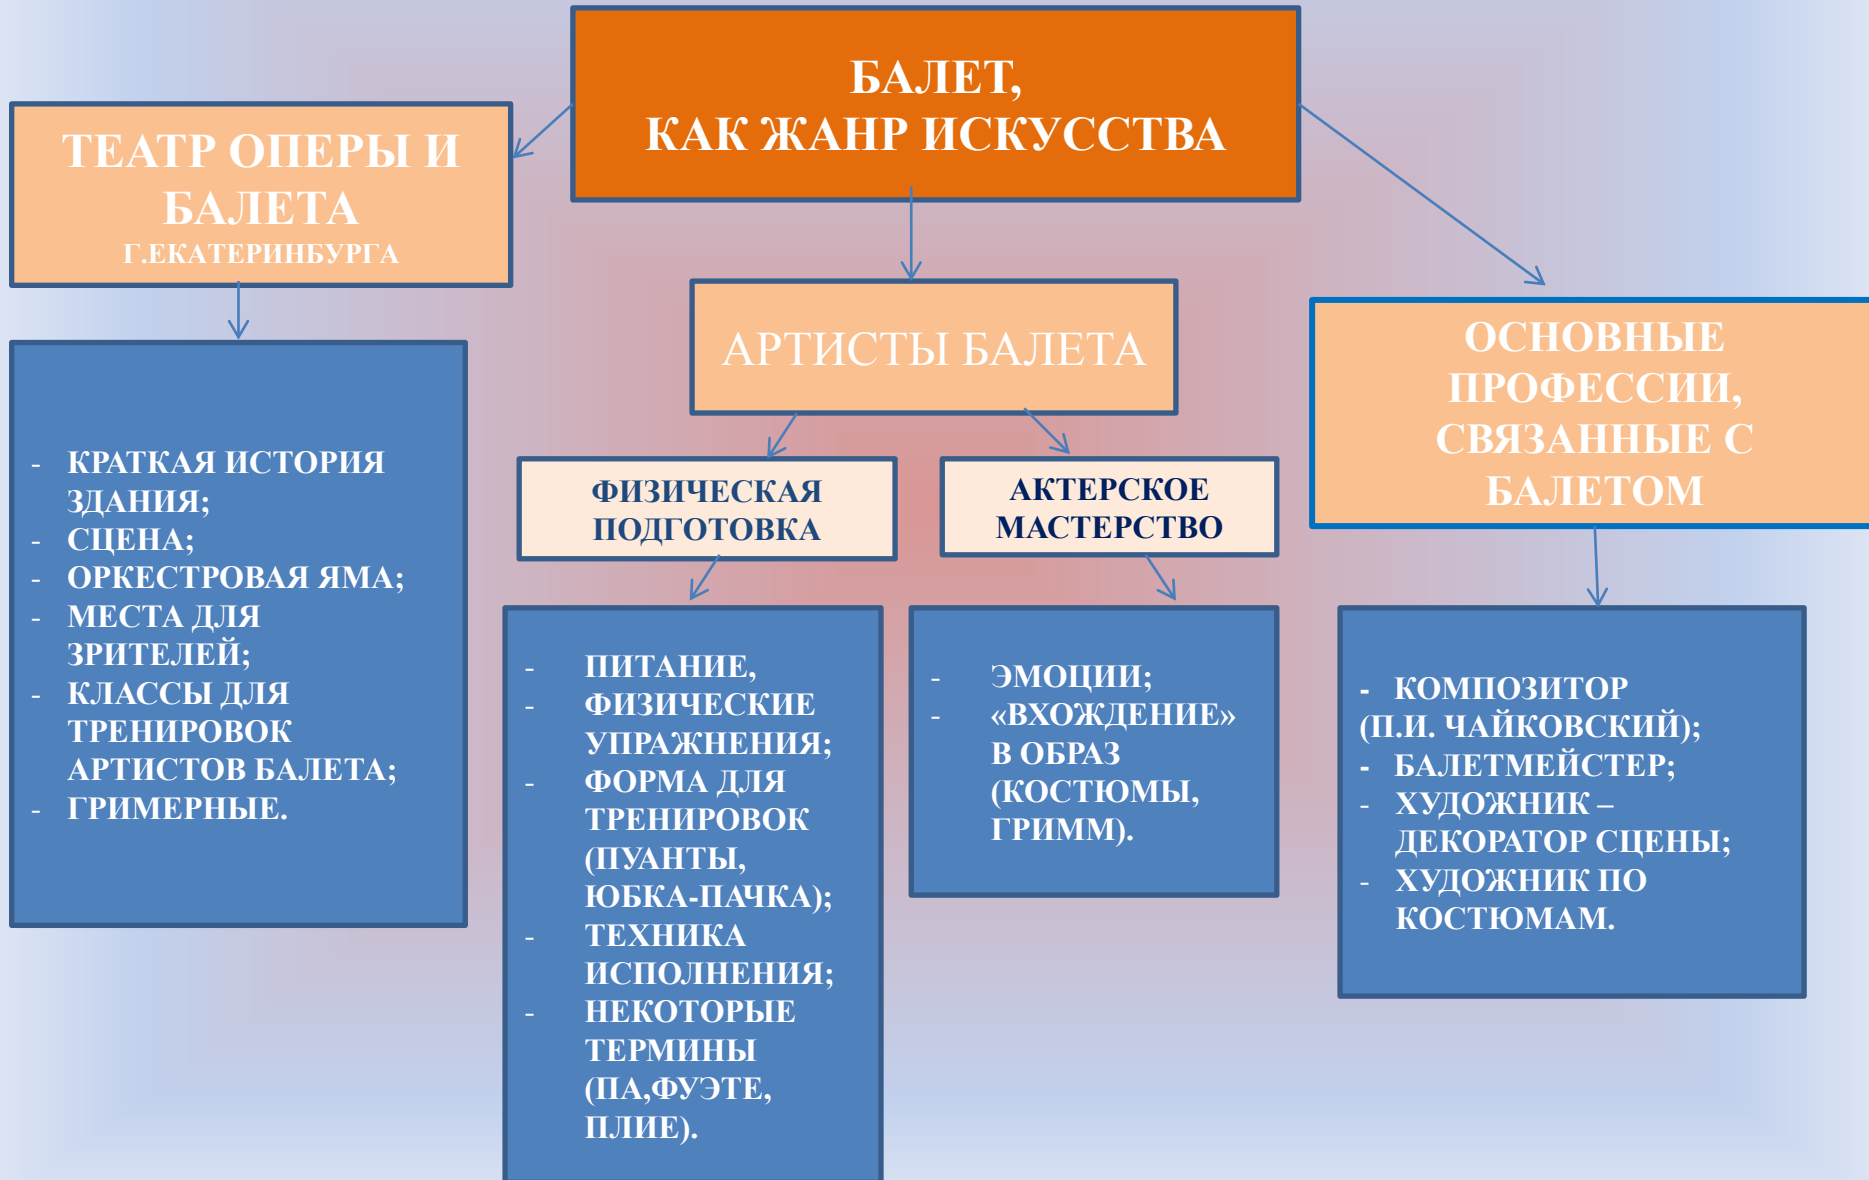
БАЛЕТ,
КАК ЖАНР ИСКУССТВА

ТЕАТР ОПЕРЫ И БАЛЕТА
Г.ЕКАТЕРИНБУРГА

- КРАТКАЯ ИСТОРИЯ ЗДАНИЯ;
- СЦЕНА;
- ОРКЕСТРОВАЯ ЯМА;
- МЕСТА ДЛЯ ЗРИТЕЛЕЙ;
- КЛАССЫ ДЛЯ ТРЕНИРОВОК АРТИСТОВ БАЛЕТА;
- ГРИМЕРНЫЕ.

АРТИСТЫ БАЛЕТА

ФИЗИЧЕСКАЯ ПОДГОТОВКА

- ПИТАНИЕ,
- ФИЗИЧЕСКИЕ УПРАЖНЕНИЯ;
- ФОРМА ДЛЯ ТРЕНИРОВОК (ПУАНТЫ, ЮБКА-ПАЧКА);
- ТЕХНИКА ИСПОЛНЕНИЯ;
- НЕКОТОРЫЕ ТЕРМИНЫ (ПА,ФУЭТЕ, ПЛИЕ).

АКТЕРСКОЕ МАСТЕРСТВО

- ЭМОЦИИ;
- «ВХОЖДЕНИЕ» В ОБРАЗ (КОСТЮМЫ, ГРИММ).

ОСНОВНЫЕ ПРОФЕССИИ, СВЯЗАННЫЕ С БАЛЕТОМ

- КОМПОЗИТОР (П.И. ЧАЙКОВСКИЙ);
- БАЛЕТМЕЙСТЕР;
- ХУДОЖНИК – ДЕКОРАТОР СЦЕНЫ;
- ХУДОЖНИК ПО КОСТЮМАМ.